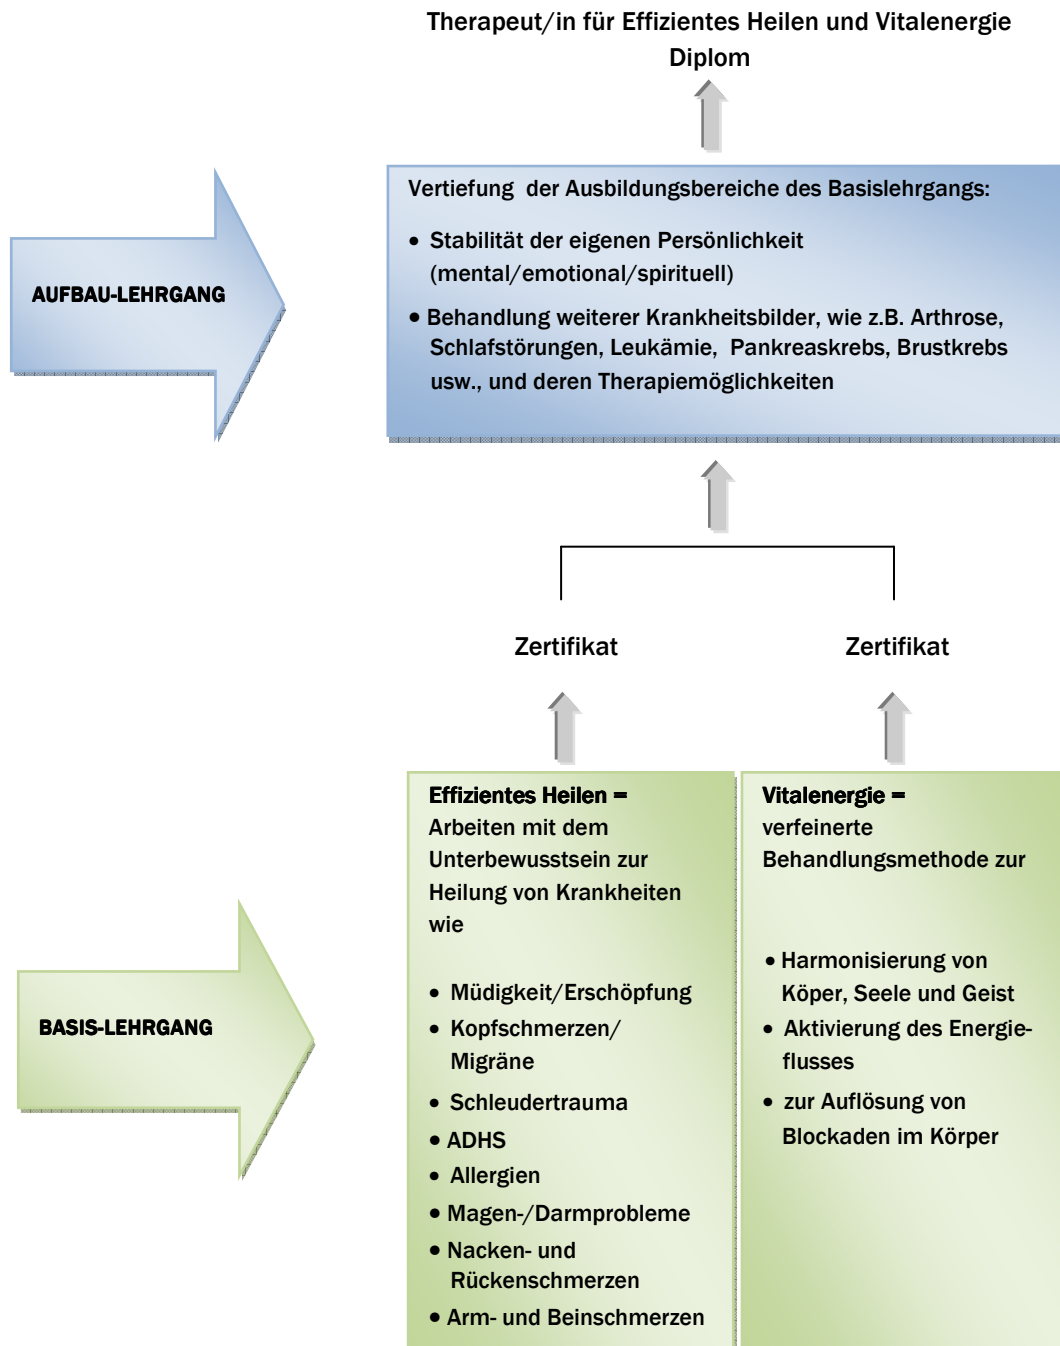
Therapeut/in für Effizientes Heilen und Vitalenergie
Diplom

AUFBAU-LEHRGANG

Vertiefung der Ausbildungsbereiche des Basislehrgangs:

• Stabilität der eigenen Persönlichkeit (mental/emotional/spirituell)

• Behandlung weiterer Krankheitsbilder, wie z.B. Arthrose, Schlafstörungen, Leukämie, Pankreaskrebs, Brustkrebs usw., und deren Therapiemöglichkeiten

Zertifikat

Zertifikat

BASIS-LEHRGANG

Effizientes Heilen = Arbeiten mit dem Unterbewusstsein zur Heilung von Krankheiten wie

• Müdigkeit/Erschöpfung
• Kopfschmerzen/ Migräne
• Schleudertrauma
• ADHS
• Allergien
• Magen-/Darmprobleme
• Nacken- und Rückenschmerzen
• Arm- und Beinschmerzen

Vitalenergie = verfeinerte Behandlungsmethode zur

• Harmonisierung von Köper, Seele und Geist
• Aktivierung des Energieflusses
• zur Auflösung von Blockaden im Körper